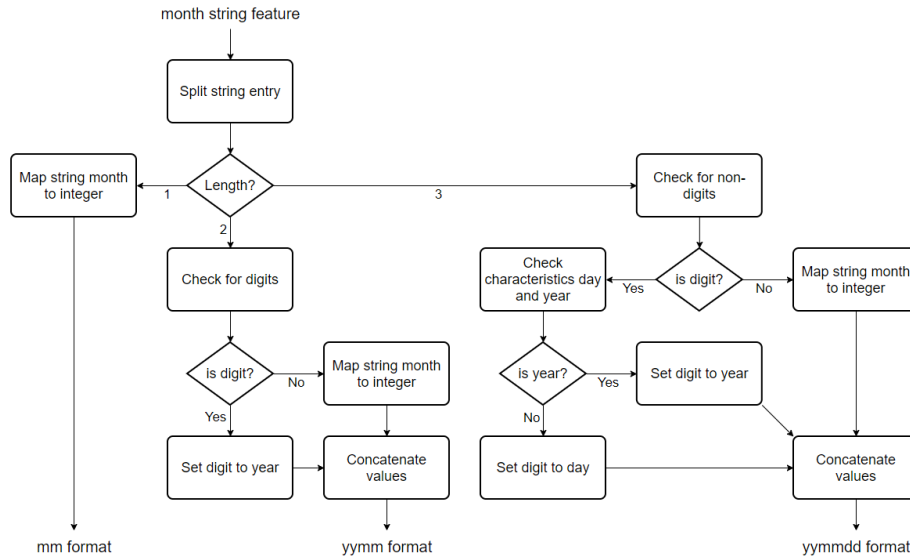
month string feature

Split string entry

Length?

1

Map string month to integer

2

3

Check for non-digits

Check for digits

is digit?

Yes

No

Check characteristics day and year

Map string month to integer

is digit?

No

Yes

Map string month to integer

is year?

Yes

No

Set digit to year

Set digit to year

Concatenate values

Set digit to day

Concatenate values

mm format

yymm format

yymmdd format